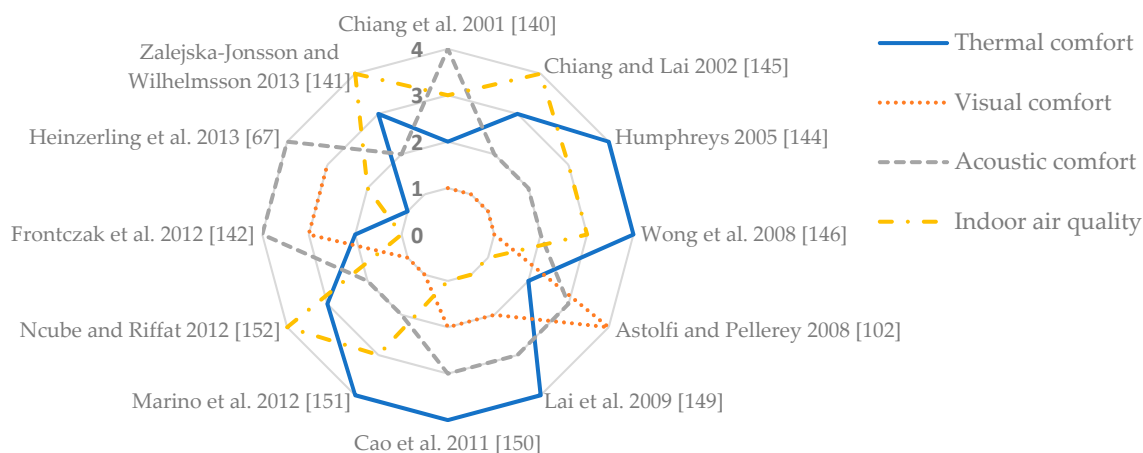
Chiang et al. 2001 [140]

Chiang and Lai 2002 [145]

Humphreys 2005 [144]

Wong et al. 2008 [146]

Astolfi and Pellerey 2008 [102]

Lai et al. 2009 [149]

Cao et al. 2011 [150]

Marino et al. 2012 [151]

Ncube and Riffat 2012 [152]

Frontczak et al. 2012 [142]

Heinzerling et al. 2013 [67]

Zalejska-Jonsson and Wilhelmsson 2013 [141]

4
3
2
1
0

Thermal comfort
Visual comfort
Acoustic comfort
Indoor air quality